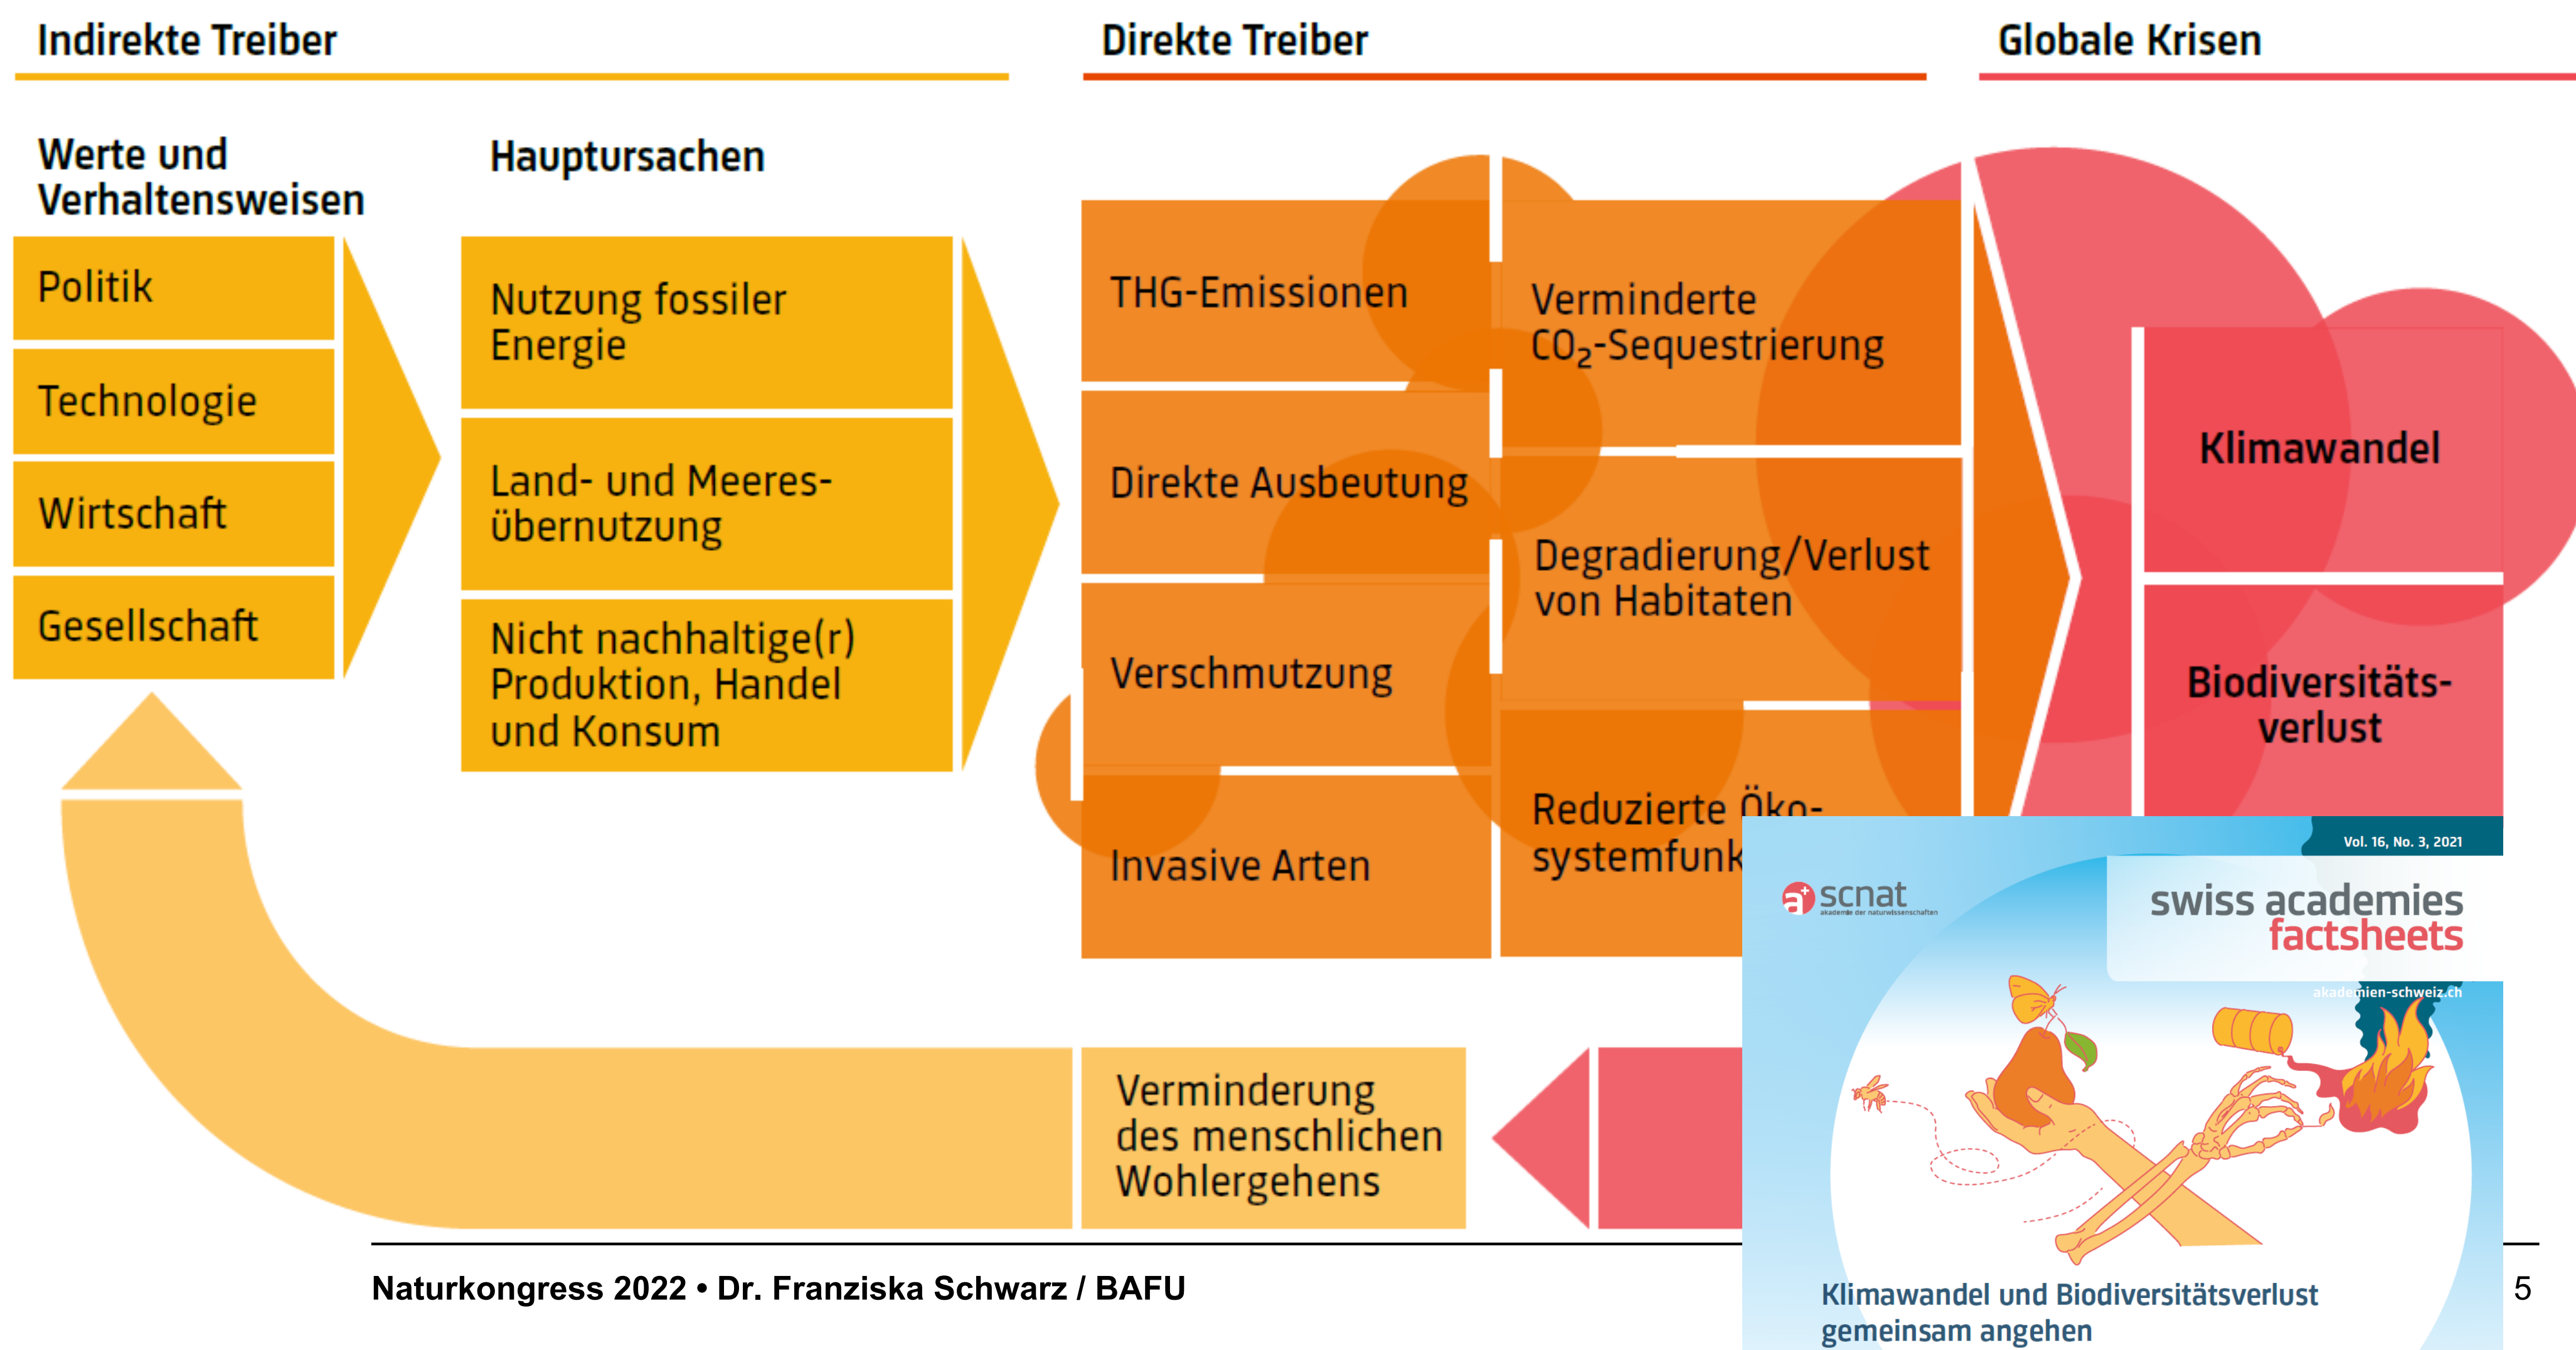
Indirekte Treiber

Direkte Treiber

Globale Krisen

Werte und Verhaltensweisen

Hauptursachen

Politik

Technologie

Wirtschaft

Gesellschaft

Nutzung fossiler Energie

Land- und Meeresübernutzung

Nicht nachhaltige(r) Produktion, Handel und Konsum

THG-Emissionen

Direkte Ausbeutung

Verschmutzung

Invasive Arten

Verminderte $CO_2$-Sequestrierung

Degradierung/Verlust von Habitaten

Reduzierte Ökosystemfunk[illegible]

Klimawandel

Biodiversitätsverlust

Verminderung des menschlichen Wohlergehens

Vol. 16, No. 3, 2021

scnat
akademie der naturwissenschaften

swiss academies factsheets

akademien-schweiz.ch

Klimawandel und Biodiversitätsverlust gemeinsam angehen

Naturkongress 2022 • Dr. Franziska Schwarz / BAFU

5